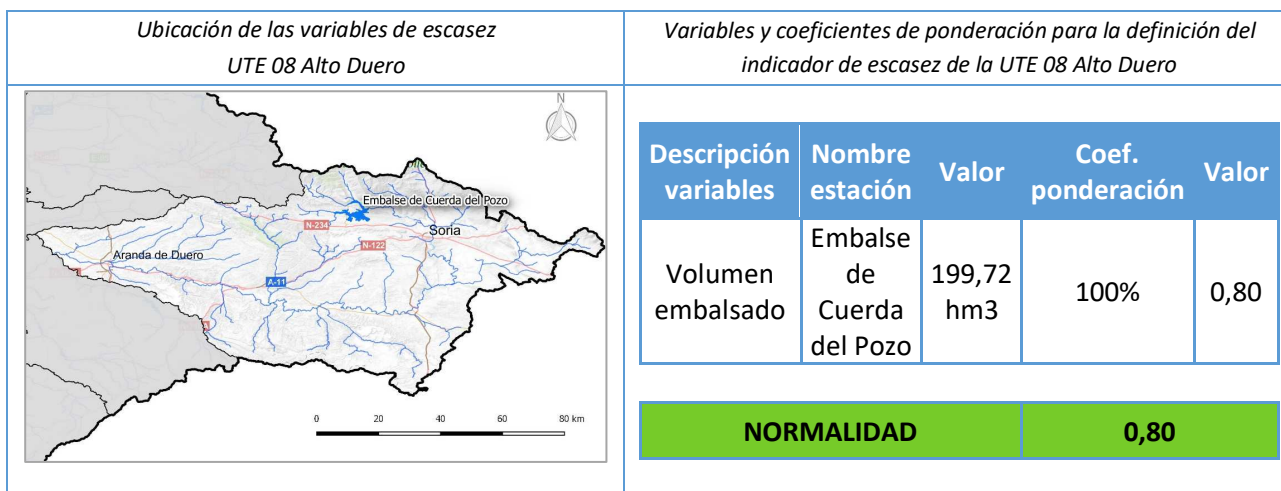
| Ubicación de las variables de escasez UTE 08 Alto Duero | Variables y coeficientes de ponderación para la definición del indicador de escasez de la UTE 08 Alto Duero |
|---|---|

N

Embalse de Cuerda del Pozo
Soria
N-234
N-122
Aranda de Duero
A-11

0 20 40 60 80 km

| Descripción variables | Nombre estación | Valor | Coef. ponderación | Valor |
|---|---|---|---|---|
| Volumen embalsado | Embalse de Cuerda del Pozo | 199,72 hm3 | 100% | 0,80 |

| NORMALIDAD | 0,80 |
|---|---|